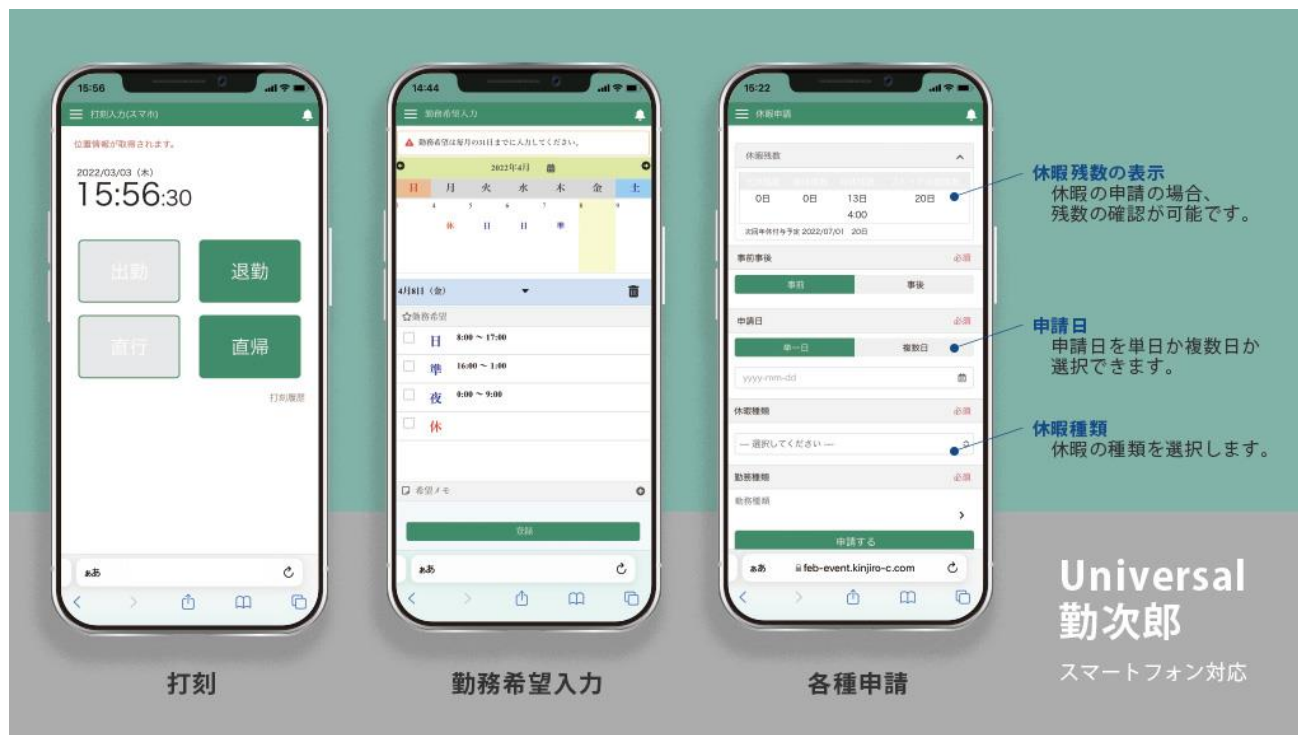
15:56

打刻入力(スマホ)

位置情報が取得されます。

2022/03/03 (木)
15:56:30

出勤

退勤

直行

直帰

打刻履歴

ぁあ

打刻

14:44

勤務希望入力

勤務希望は毎月の31日までに入力してください。

2022年4月

| 日 | 月 | 火 | 水 | 木 | 金 | 土 |
|---|---|---|---|---|---|---|
| 3 | 4 | 5 | 6 | 7 | 8 | 9 |
|  | 休 | 日 | 日 | 準 |  |  |

4月8日（金）

勤務希望

日 8:00 ~ 17:00

準 16:00 ~ 1:00

夜 0:00 ~ 9:00

休

希望メモ

登録

ぁあ

勤務希望入力

15:22

休暇申請

休暇残数

0日 0日 13日 20日
4:00

次回年休付与予定 2022/07/01 20日

事前事後 必須

事前 事後

申請日 必須

単一日 複数日

yyyy-mm-dd

休暇種類 必須

— 選択してください —

勤務種類 必須

勤務種類

申請する

ぁあ feb-event.kinjiro-c.com

各種申請

休暇残数の表示
休暇の申請の場合、残数の確認が可能です。

申請日
申請日を単日か複数日か選択できます。

休暇種類
休暇の種類を選択します。

Universal
勤次郎
スマートフォン対応